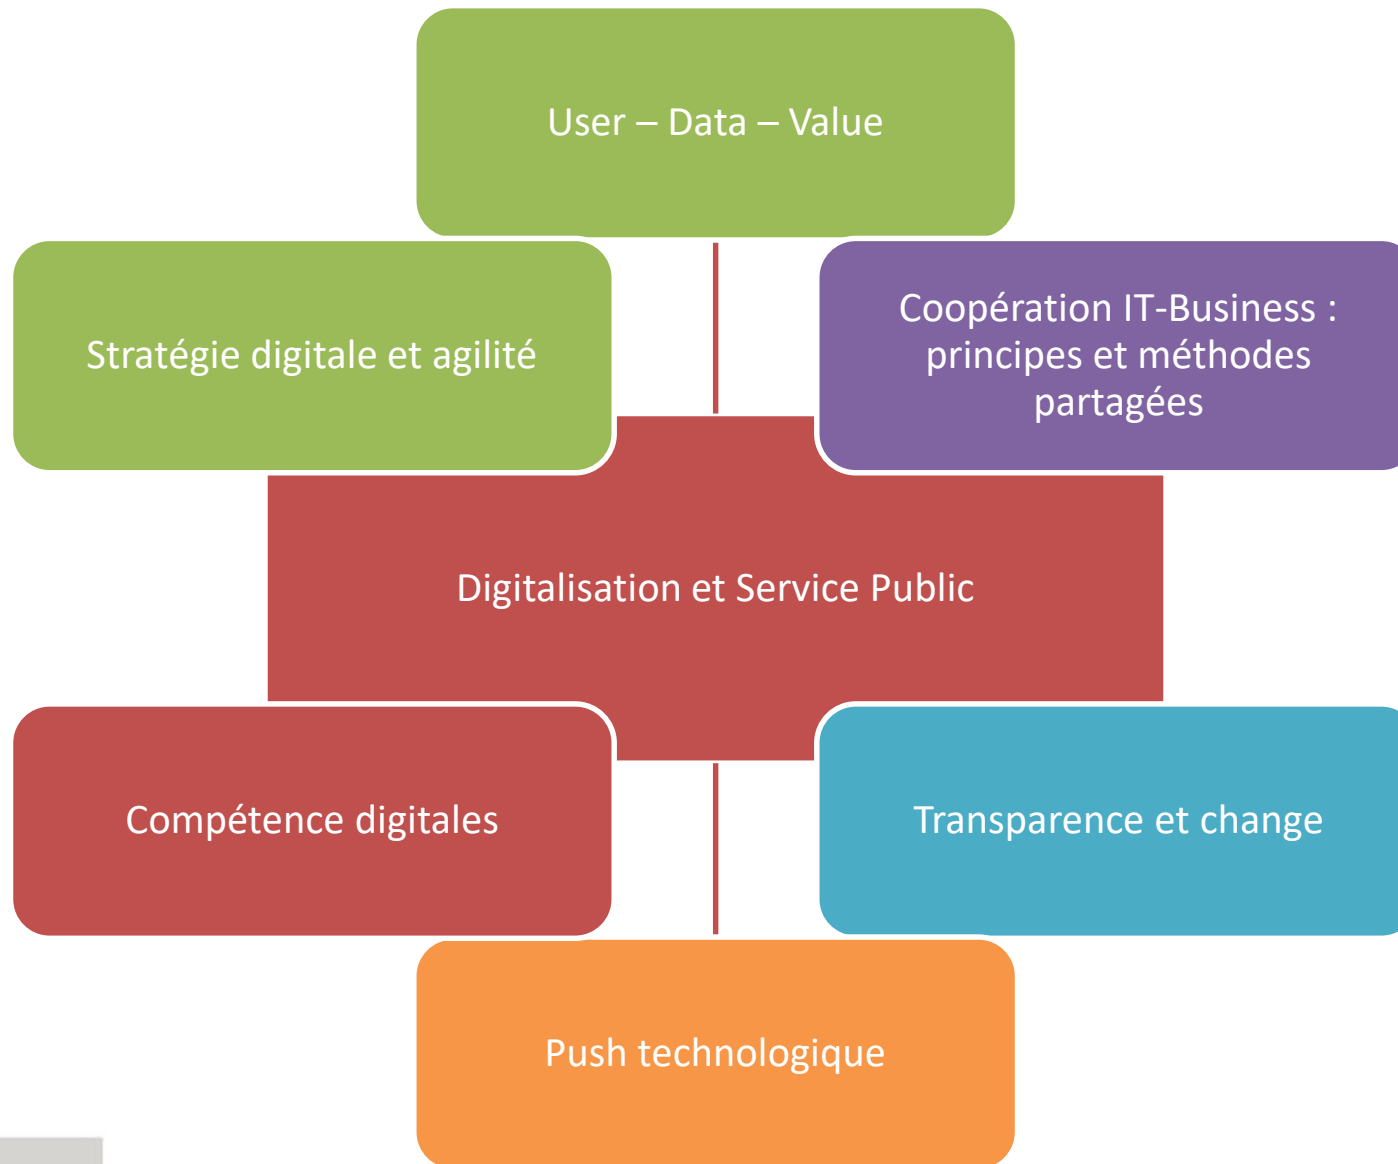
User – Data – Value

Stratégie digitale et agilité

Coopération IT-Business : principes et méthodes partagées

Digitalisation et Service Public

Compétence digitales

Transparence et change

Push technologique